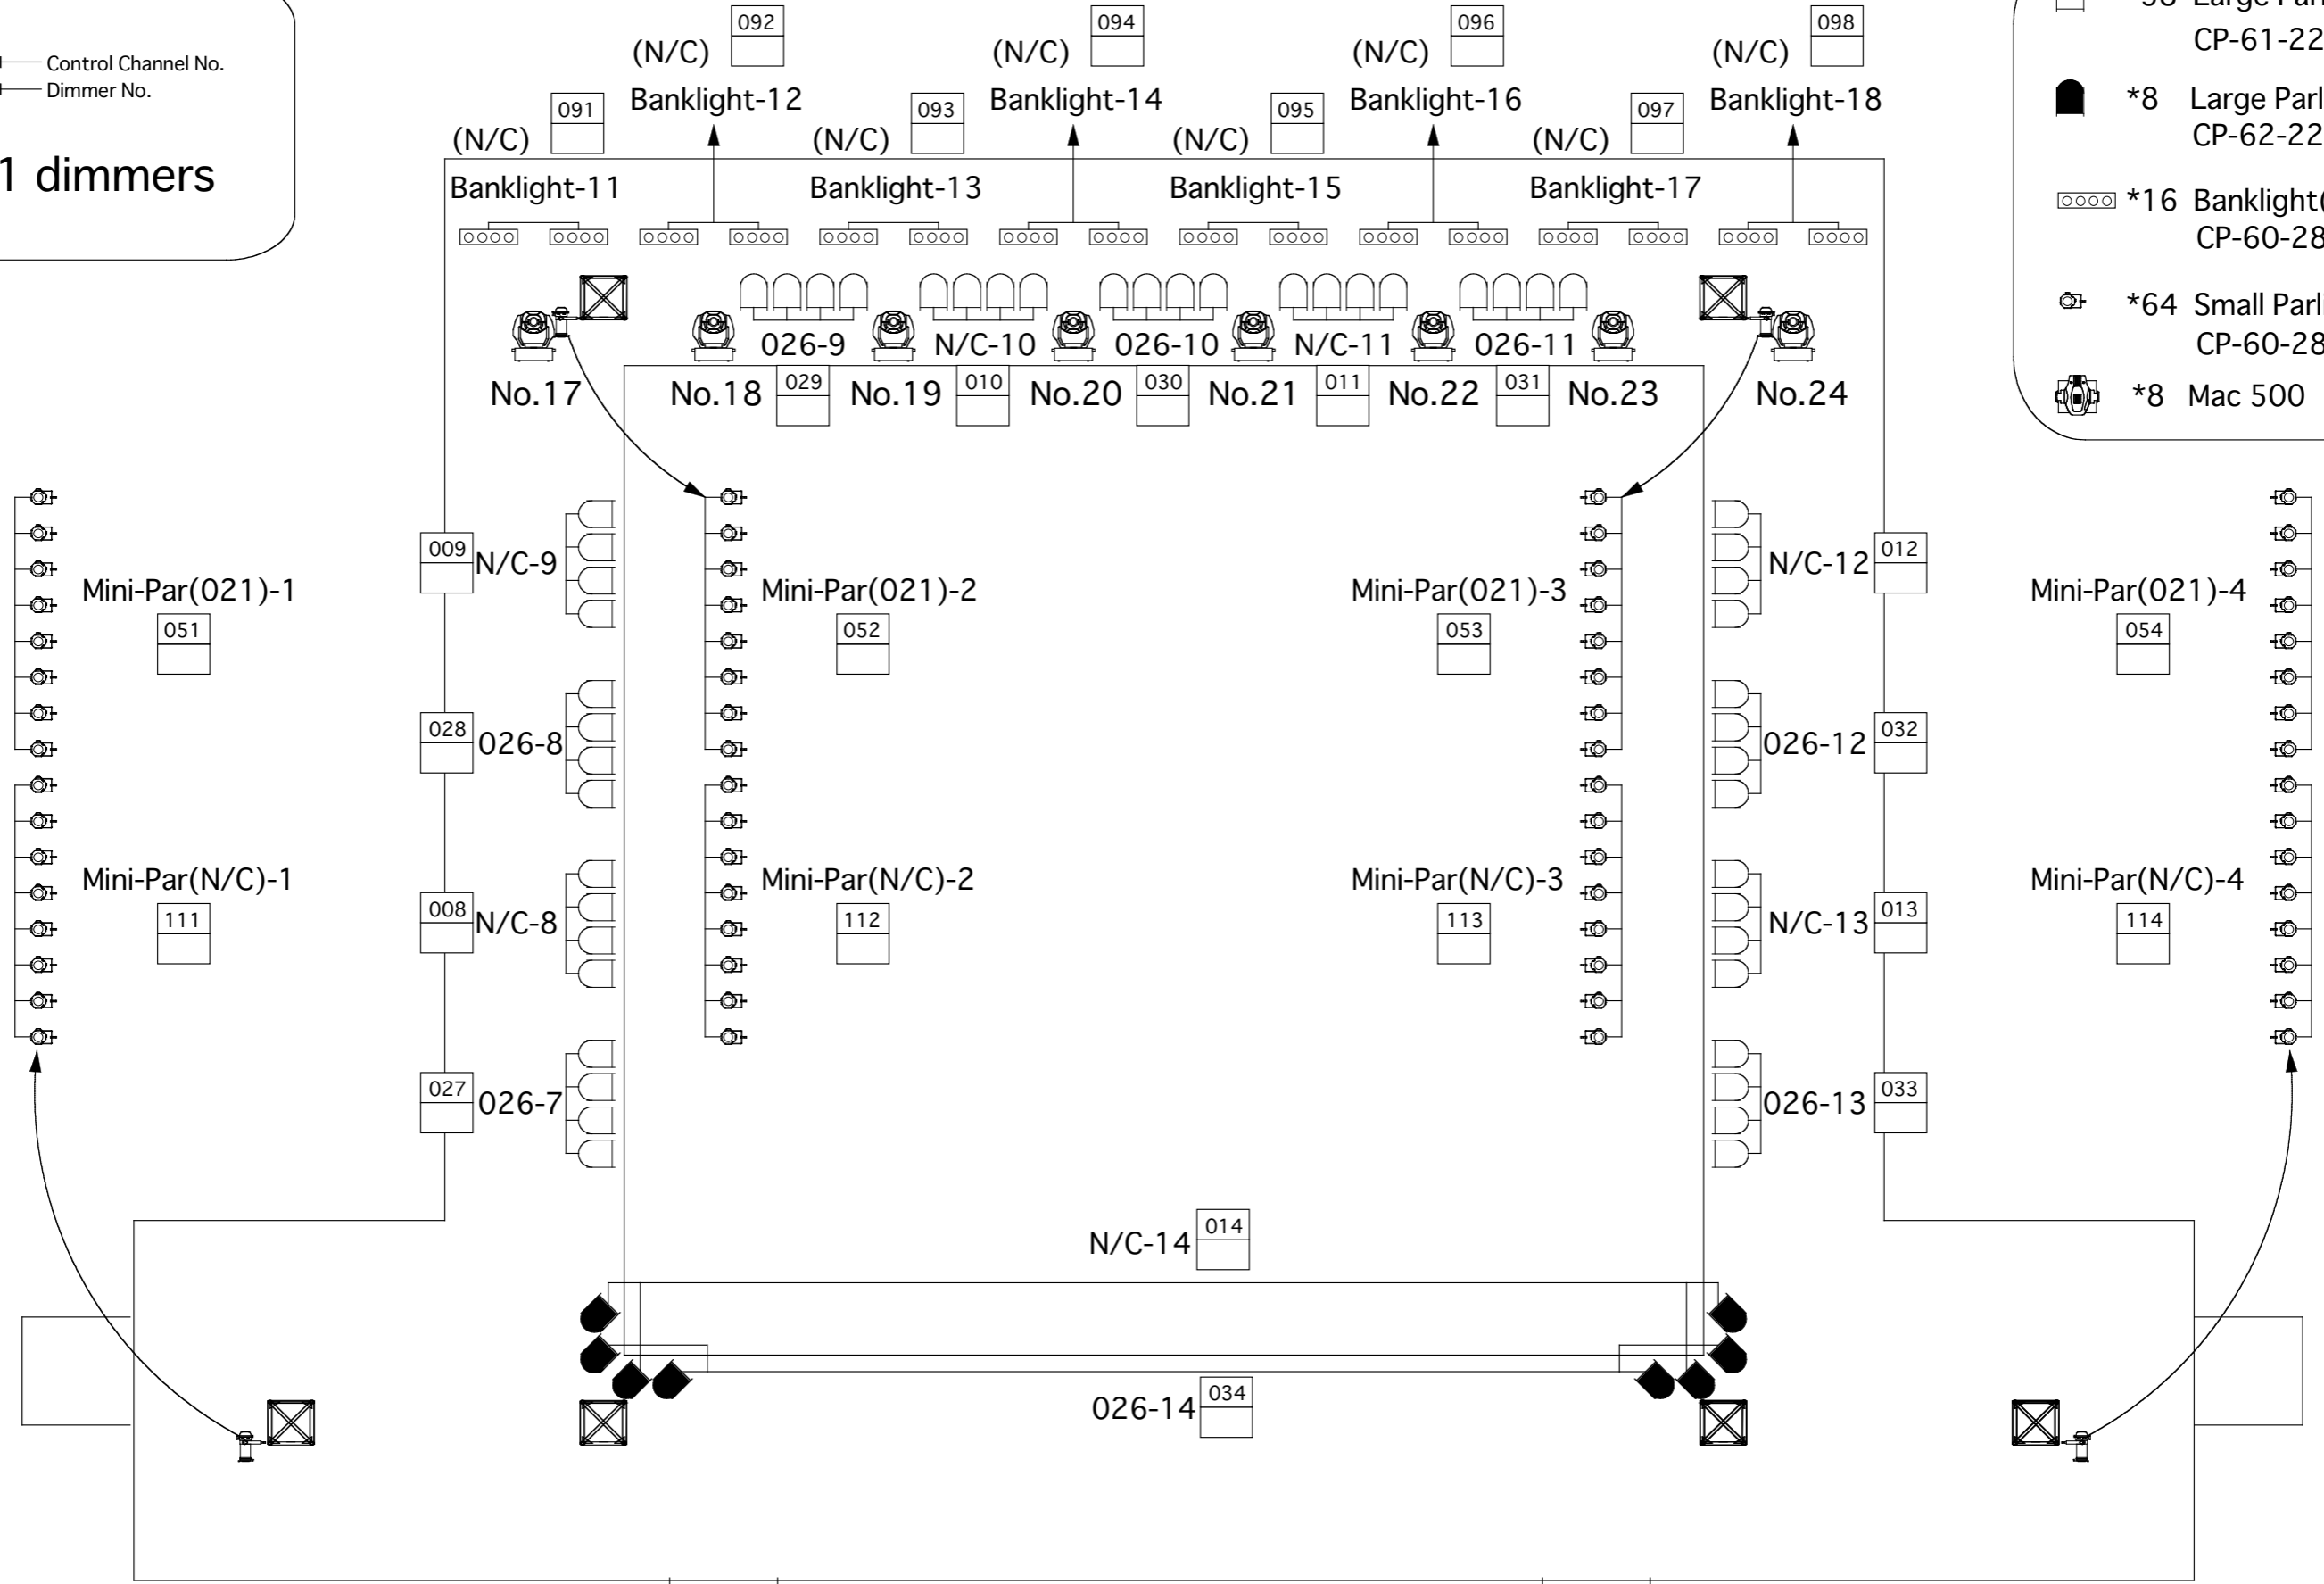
Control Channel No.
Dimmer No.

1 dimmers

*58 Large Par
CP-61-22

*8 Large Parl
CP-62-22

*16 Banklight(
CP-60-28

*64 Small Parl
CP-60-28

*8 Mac 500

(N/C) 092 Banklight-12
(N/C) 094 Banklight-14
(N/C) 096 Banklight-16
(N/C) 098 Banklight-18

(N/C) 091 Banklight-11
(N/C) 093 Banklight-13
(N/C) 095 Banklight-15
(N/C) 097 Banklight-17

026-9 N/C-10 026-10 N/C-11 026-11

No.17 No.18 029 No.19 010 No.20 030 No.21 011 No.22 031 No.23 No.24

009 N/C-9
Mini-Par(021)-1 051
Mini-Par(021)-2 052
Mini-Par(021)-3 053
N/C-12 012
Mini-Par(021)-4 054

028 026-8
026-12 032

Mini-Par(N/C)-1 111
008 N/C-8
Mini-Par(N/C)-2 112
Mini-Par(N/C)-3 113
N/C-13 013
Mini-Par(N/C)-4 114

027 026-7
026-13 033

N/C-14 014

026-14 034